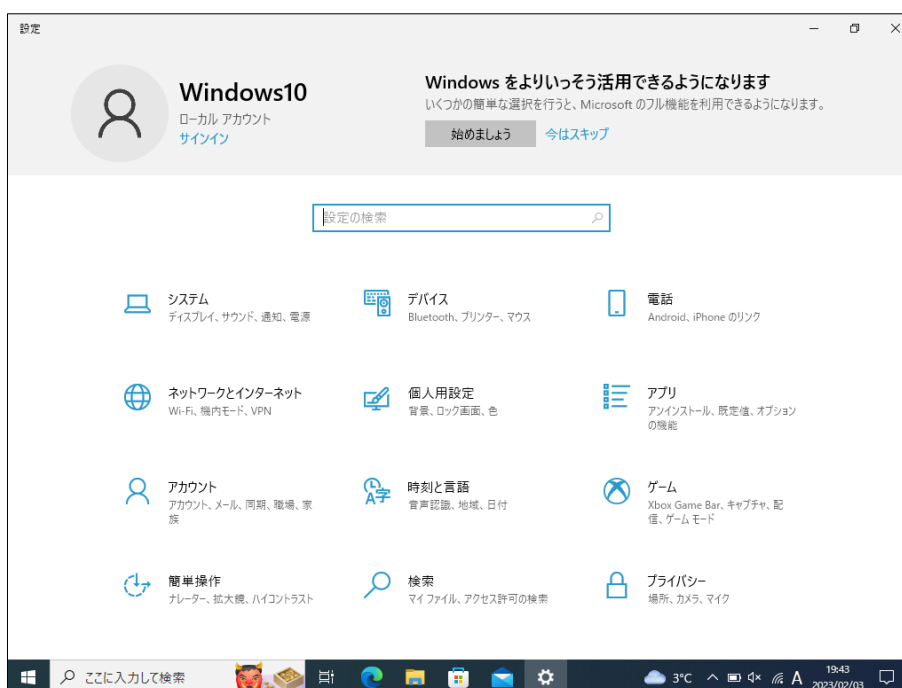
設定

Windows10
ローカル アカウント
サインイン

Windows をよりいっそう活用できるようになります
いくつかの簡単な選択を行うと、Microsoft のフル機能を利用できるようになります。
始めましょう
今はスキップ

設定の検索

システム
ディスプレイ、サウンド、通知、電源

デバイス
Bluetooth、プリンター、マウス

電話
Android、iPhone のリンク

ネットワークとインターネット
Wi-Fi、機内モード、VPN

個人用設定
背景、ロック画面、色

アプリ
アンインストール、既定値、オプションの機能

アカウント
アカウント、メール、同期、職場、家族

時刻と言語
音声認識、地域、日付

ゲーム
Xbox Game Bar、キャプチャ、配信、ゲーム モード

簡単操作
ナレーター、拡大鏡、ハイコントラスト

検索
マイ ファイル、アクセス許可の検索

プライバシー
場所、カメラ、マイク

ここに入力して検索
3°C
A
19:43
2023/02/03